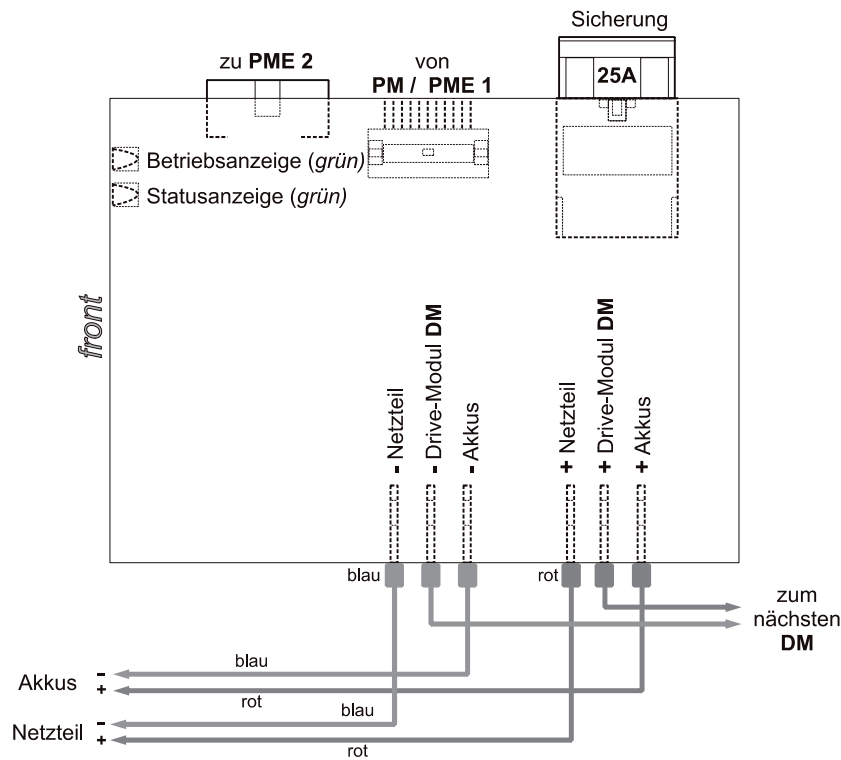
Sicherung

zu **PME 2**

von
**PM / PME 1**

25A

Betriebsanzeige (*grün*)

Statusanzeige (*grün*)

*front*

- Netzteil

- Drive-Modul **DM**

- Akkus

+ Netzteil

+ Drive-Modul **DM**

+ Akkus

blau

rot

zum
nächsten
**DM**

blau

Akkus -
+

rot

blau

Netzteil -
+

rot